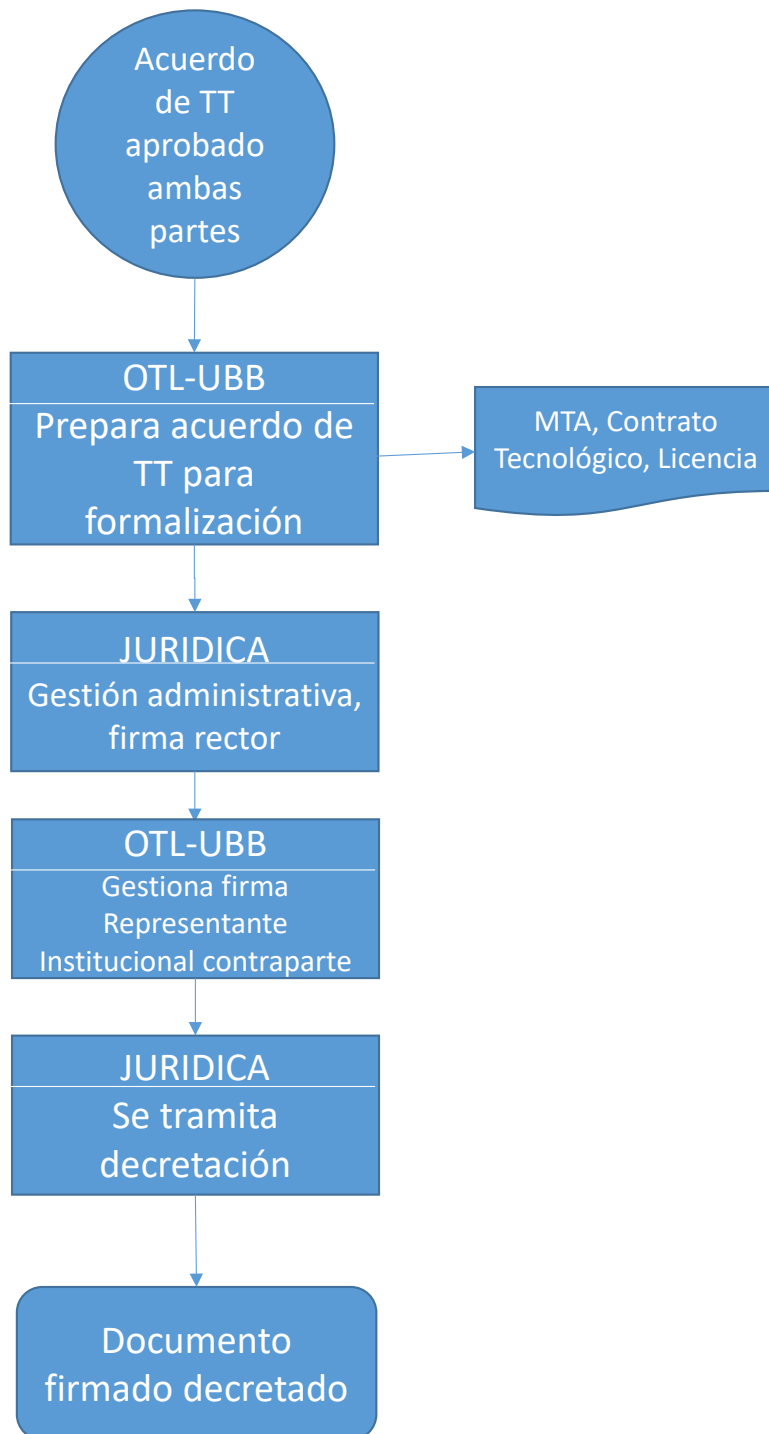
Acuerdo de TT aprobado ambas partes

OTL-UBB
Prepara acuerdo de TT para formalización

MTA, Contrato Tecnológico, Licencia

JURIDICA
Gestión administrativa, firma rector

OTL-UBB
Gestiona firma Representante Institucional contraparte

JURIDICA
Se tramita decretación

Documento firmado decretado